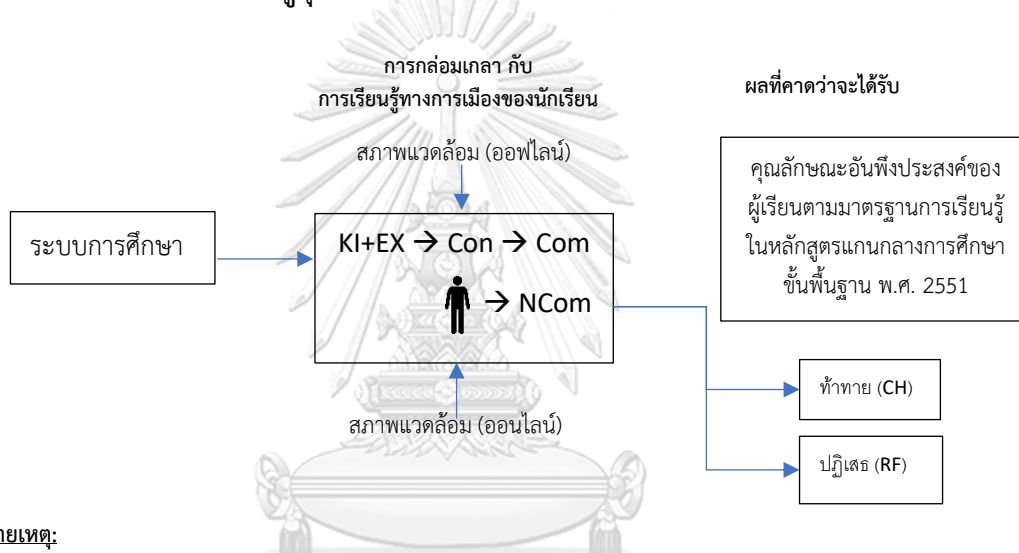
การกล่อมเกลา กับ
การเรียนรู้ทางการเมืองของนักเรียน

ผลที่คาดว่าจะได้รับ

สภาพแวดล้อม (ออฟไลน์)

คุณลักษณะอันพึงประสงค์ของผู้เรียนตามมาตรฐานการเรียนรู้ในหลักสูตรแกนกลางการศึกษาขั้นพื้นฐาน พ.ศ. 2551

ระบบการศึกษา

KI+EX → Con → Com

→ NCom

ท้าทาย (CH)

สภาพแวดล้อม (ออนไลน์)

ปฏิเสธ (RF)

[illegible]ายเหตุ: